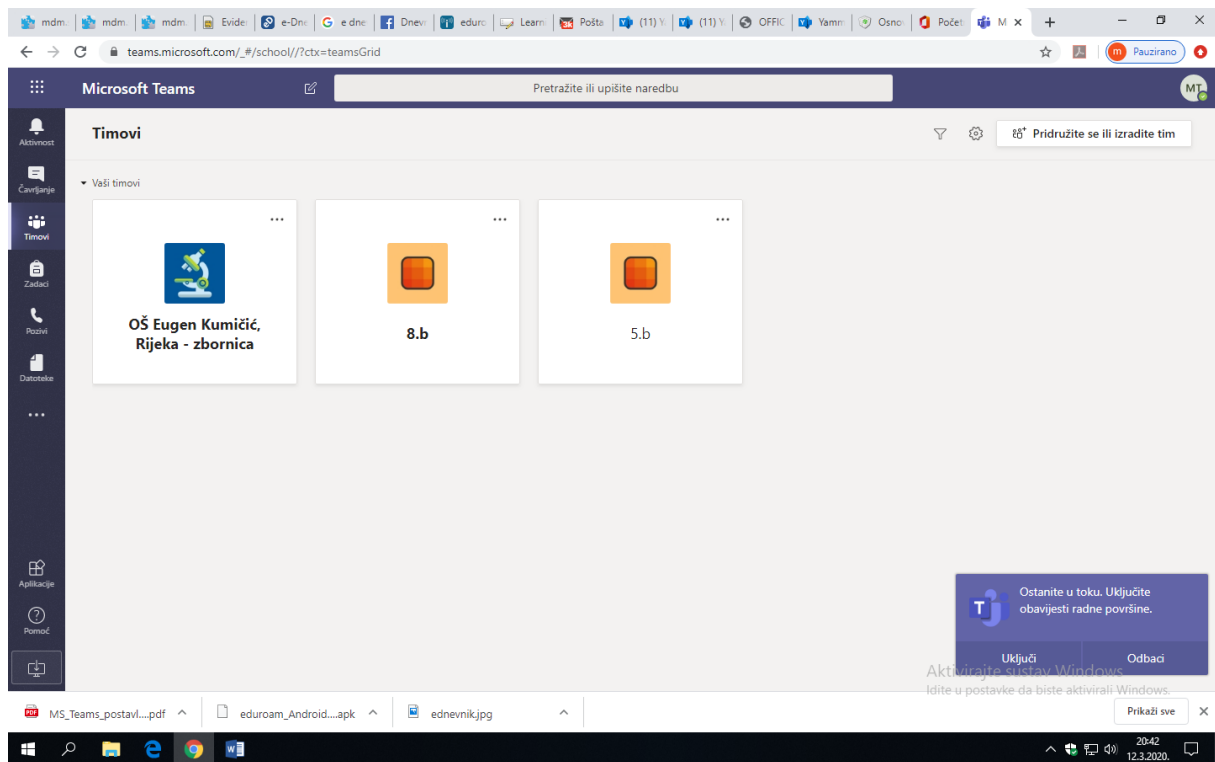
mdm. | mdm. | mdm. | Evider | e-Dne | e dne | Dnev | eduro | Learn | Pošta | (11) Y | (11) Y | OFFIC | Yamm | Osno | Počet | M ×

teams.microsoft.com/_#/school//?ctx=teamsGrid

Pauzirano

Microsoft Teams

Pretražite ili upišite naredbu

MT

Aktivnost
Čavrljanje
Timovi
Zadaci
Pozivi
Datoteke
...

Timovi

Pridružite se ili izradite tim

Vaši timovi

...
OŠ Eugen Kumičić, Rijeka - zbornica

...
8.b

...
5.b

Aplikacije
Pomoć

Ostanite u toku. Uključite obavijesti radne površine.

Uključi
Odbaci

Aktivirajte sustav Windows
Idite u postavke da biste aktivirali Windows.

MS_Teams_postavl....pdf
eduroam_Android....apk
ednevnik.jpg
Prikaži sve

20:42
12.3.2020.